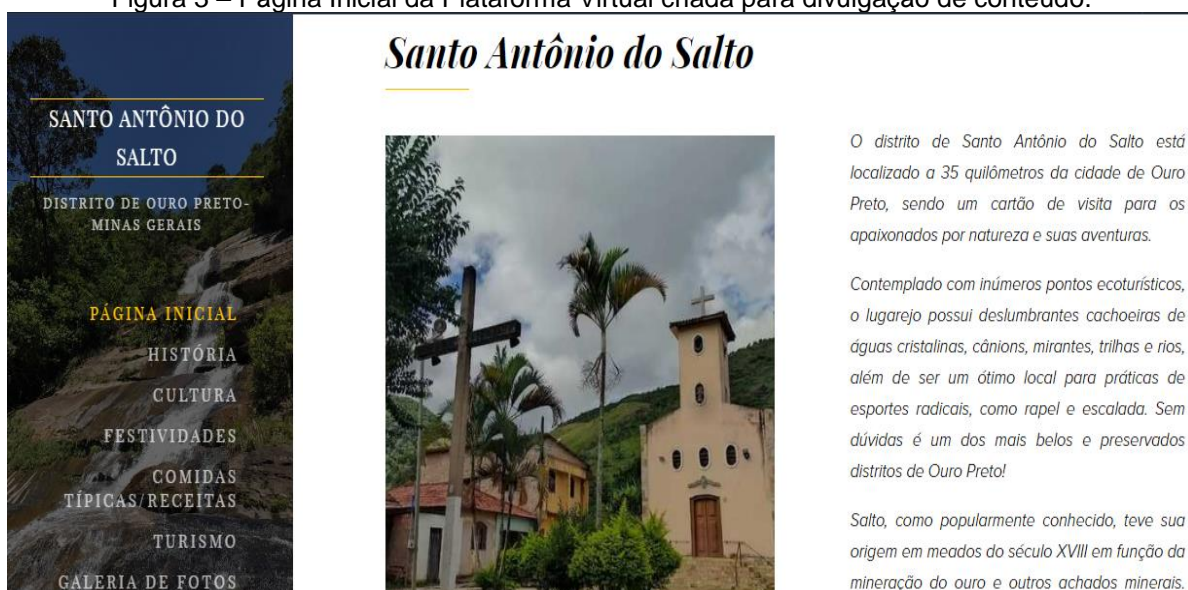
Figura 3 – Página Inicial da Plataforma Virtual criada para divulgação de conteúdo.

SANTO ANTÔNIO DO SALTO

DISTRITO DE OURO PRETO-MINAS GERAIS

PÁGINA INICIAL

HISTÓRIA

CULTURA

FESTIVIDADES

COMIDAS TÍPICAS/RECEITAS

TURISMO

GALERIA DE FOTOS

Santo Antônio do Salto

O distrito de Santo Antônio do Salto está localizado a 35 quilômetros da cidade de Ouro Preto, sendo um cartão de visita para os apaixonados por natureza e suas aventuras.

Contemplado com inúmeros pontos ecoturísticos, o lugarejo possui deslumbrantes cachoeiras de águas cristalinas, cânions, mirantes, trilhas e rios, além de ser um ótimo local para práticas de esportes radicais, como rapel e escalada. Sem dúvidas é um dos mais belos e preservados distritos de Ouro Preto!

Salto, como popularmente conhecido, teve sua origem em meados do século XVIII em função da mineração do ouro e outros achados minerais.